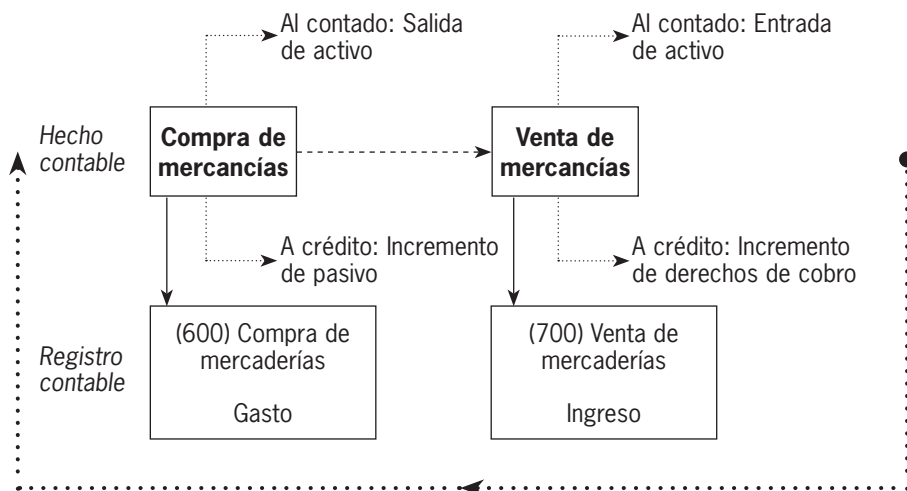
Al contado: Salida de activo

Al contado: Entrada de activo

Hecho contable

Compra de mercancías

Venta de mercancías

A crédito: Incremento de pasivo

A crédito: Incremento de derechos de cobro

Registro contable

(600) Compra de mercaderías

Gasto

(700) Venta de mercaderías

Ingreso